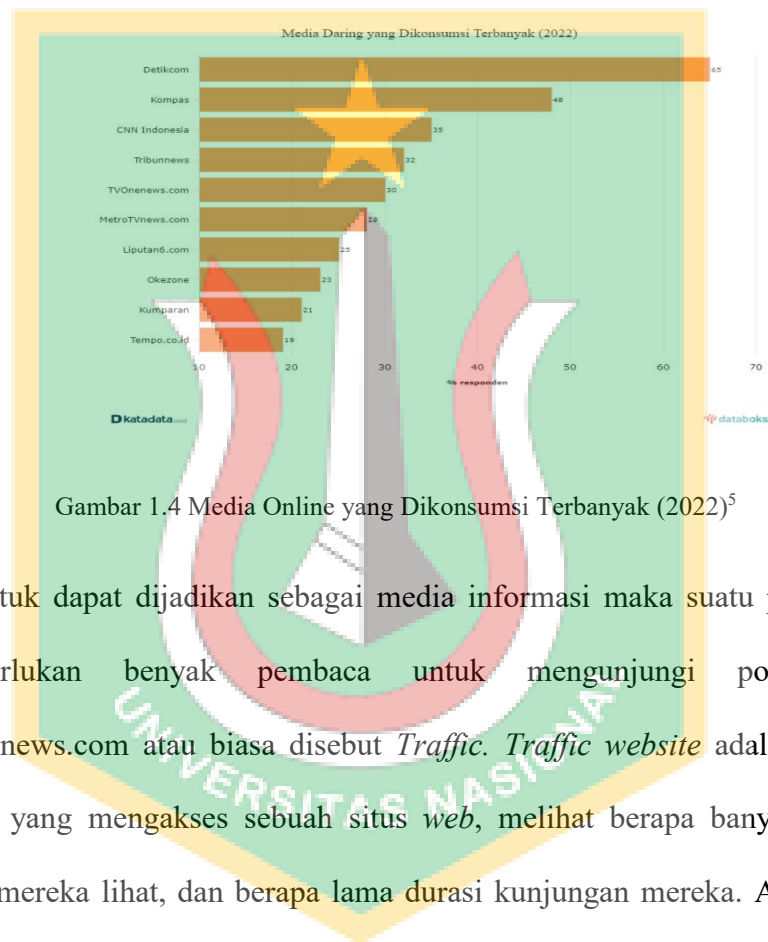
Media Daring yang Dikonsumsi Terbanyak (2022)

Detikcom 65
Kompas 48
CNN Indonesia 35
Tribunnews 32
TVOnenews.com 30
MetroTVnews.com 28
Liputan6.com 25
Okezone 23
Kumparan 21
Tempo.co.id 19

10 20 30 40 50 60 70
% responden

katadata
databoks

Gambar 1.4 Media Online yang Dikonsumsi Terbanyak (2022)$^5$

tuk dapat dijadikan sebagai media informasi maka suatu p rlukan benyak pembaca untuk mengunjungi po news.com atau biasa disebut *Traffic. Traffic website* adal yang mengakses sebuah situs *web*, melihat berapa bany mereka lihat, dan berapa lama durasi kunjungan mereka. A

UNIVERSITAS NASIONAL